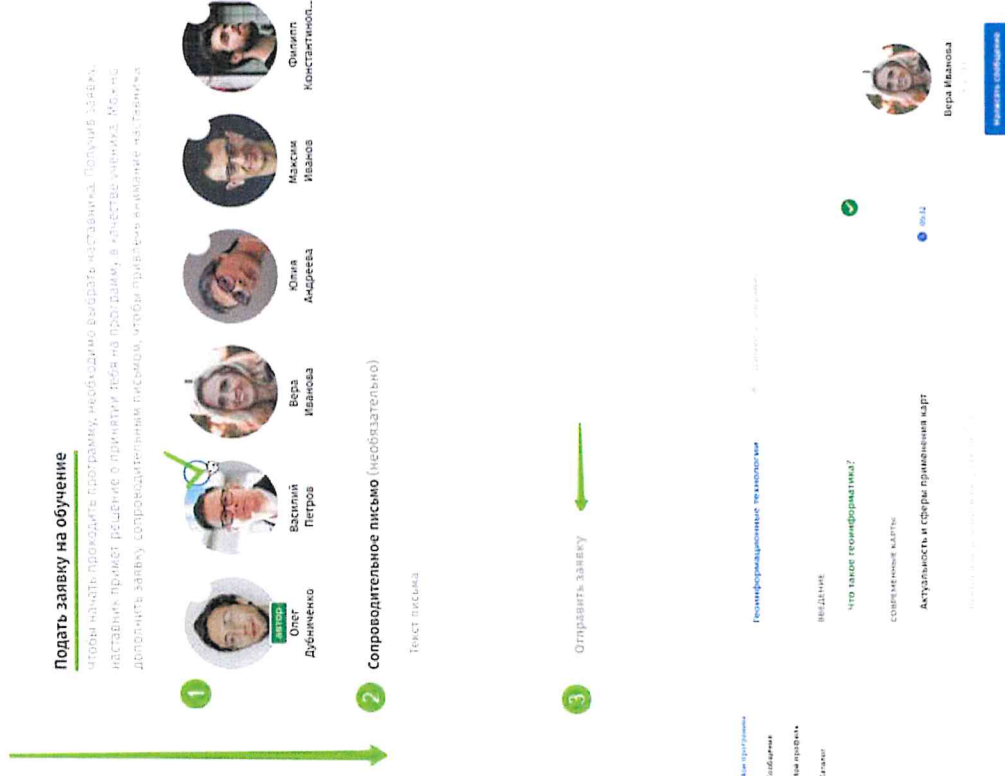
Подать заявку на обучение

Чтобы начать проходить программу, необходимо выбрать наставника. Получив заявку, наставник примет решение о принятии тебя на программу в качестве ученика. Можно дополнить заявку сопроводительным письмом, чтобы привлечь внимание наставника.

1

автор
Олег Дубиниченко

Василий Петров

Вера Иванова

Юлия Андреева

Максим Иванов

Филипп Константинов...

2 Сопроводительное письмо (необязательно)

Текст письма

3 Отправить заявку

Мои программы
Сообщения
Мой профиль
Каталог

Геоинформационные технологии

введение

что такое геоинформатика?

современные карты

Актуальность и сферы применения карт

Вера Иванова

Написать сообщение